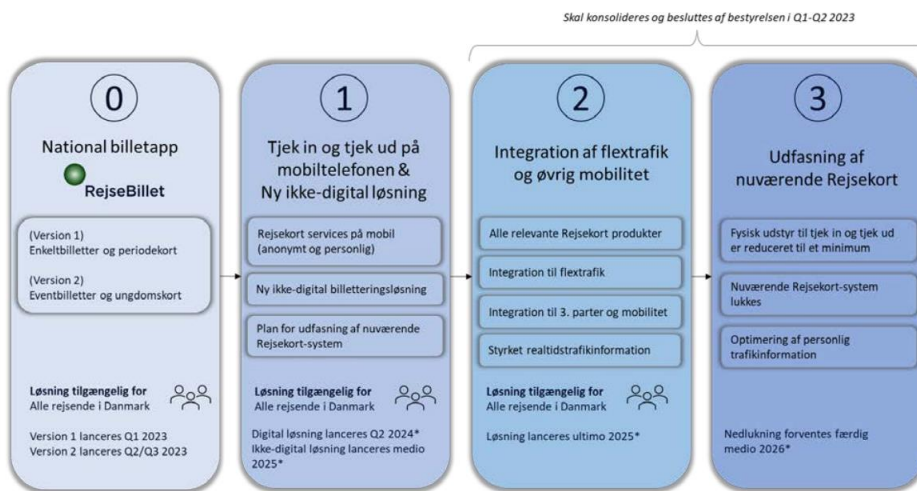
Skal konsolideres og besluttes af bestyrelsen i Q1-Q2 2023

0

National billetapp

RejseBillet

(Version 1)
Enkeltbilletter og periodekort

(Version 2)
Eventbilletter og ungdomskort

Løsning tilgængelig for
Alle rejsende i Danmark

Version 1 lanceres Q1 2023
Version 2 lanceres Q2/Q3 2023

1

Tjek in og tjek ud på mobiltelefonen & Ny ikke-digital løsning

Rejsekort services på mobil (anonymt og personlig)

Ny ikke-digital billetteringsløsning

Plan for udfasning af nuværende Rejsekort-system

Løsning tilgængelig for
Alle rejsende i Danmark

Digital løsning lanceres Q2 2024*
Ikke-digital løsning lanceres medio 2025*

2

Integration af flextrafik og øvrig mobilitet

Alle relevante Rejsekort produkter

Integration til flextrafik

Integration til 3. parter og mobilitet

Styrket realtidstrafikinformation

Løsning tilgængelig for
Alle rejsende i Danmark

Løsning lanceres ultimo 2025*

3

Udfasning af nuværende Rejsekort

Fysisk udstyr til tjek in og tjek ud er reduceret til et minimum

Nuværende Rejsekort-system lukkes

Optimering af personlig trafikinformation

Nedlukning forventes færdig medio 2026*